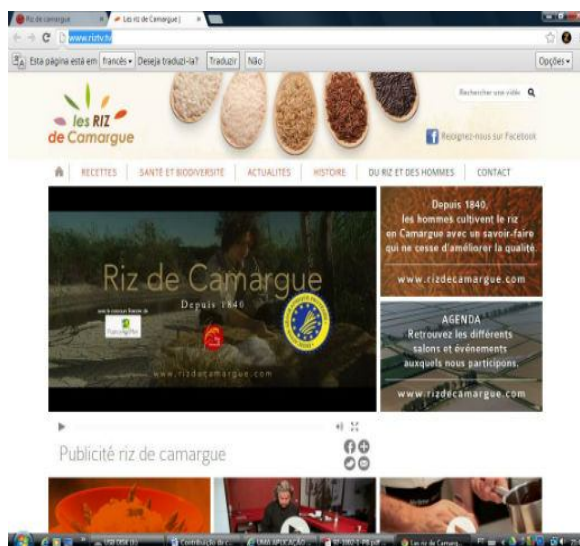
Riz de camargue | Les riz de Camargue |

www.riztv.tv

Esta página está em francês ▾ Deseja traduzi-la? Traduzir Não Opções ▾

les RIZ de Camargue

Rechercher une vidéo

Rejoignez-nous sur Facebook

RECETTES | SANTÉ ET BIODIVERSITÉ | ACTUALITÉS | HISTOIRE | DU RIZ ET DES HOMMES | CONTACT

Riz de Camargue

Depuis 1840

www.rizdecamargue.com

Depuis 1840, les hommes cultivent le riz en Camargue avec un savoir-faire qui ne cesse d'améliorer la qualité.

www.rizdecamargue.com

AGENDA

Retrouvez les différents salons et événements auxquels nous participons.

www.rizdecamargue.com

Publicité riz de camargue